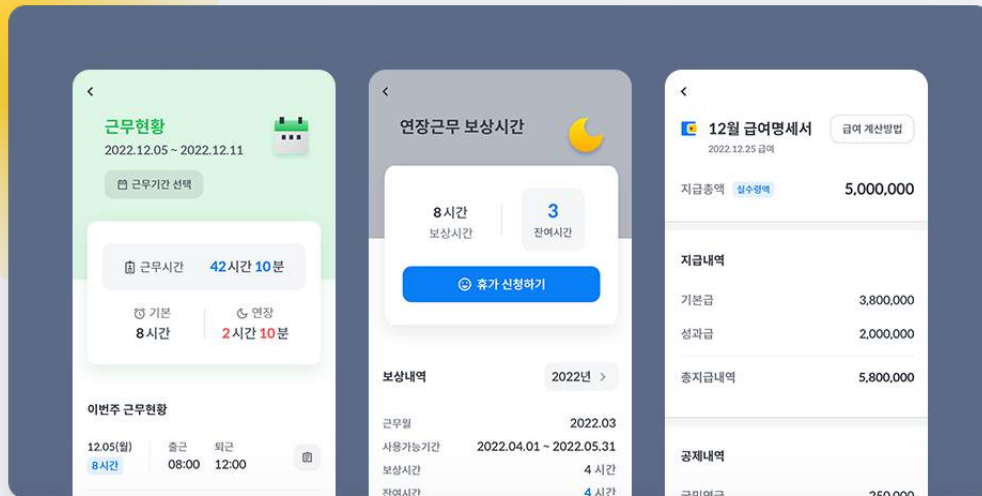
‹
근무현황
2022.12.05 ~ 2022.12.11
근무기간 선택

근무시간 42시간 10분
기본 8시간
연장 2시간 10분

이번주 근무현황
12.05(월) 8시간
출근 08:00
퇴근 12:00

‹
연장근무 보상시간
8시간 보상시간
3 잔여시간
휴가 신청하기

보상내역 2022년 ›
근무월 2022.03
사용가능기간 2022.04.01 ~ 2022.05.31
보상시간 4 시간
잔여시간 4 시간

‹
12월 급여명세서
2022.12.25 급여
급여 계산방법
지급총액 실수령액 5,000,000

지급내역
기본급 3,800,000
성과급 2,000,000
총지급내역 5,800,000

공제내역
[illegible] 250,000